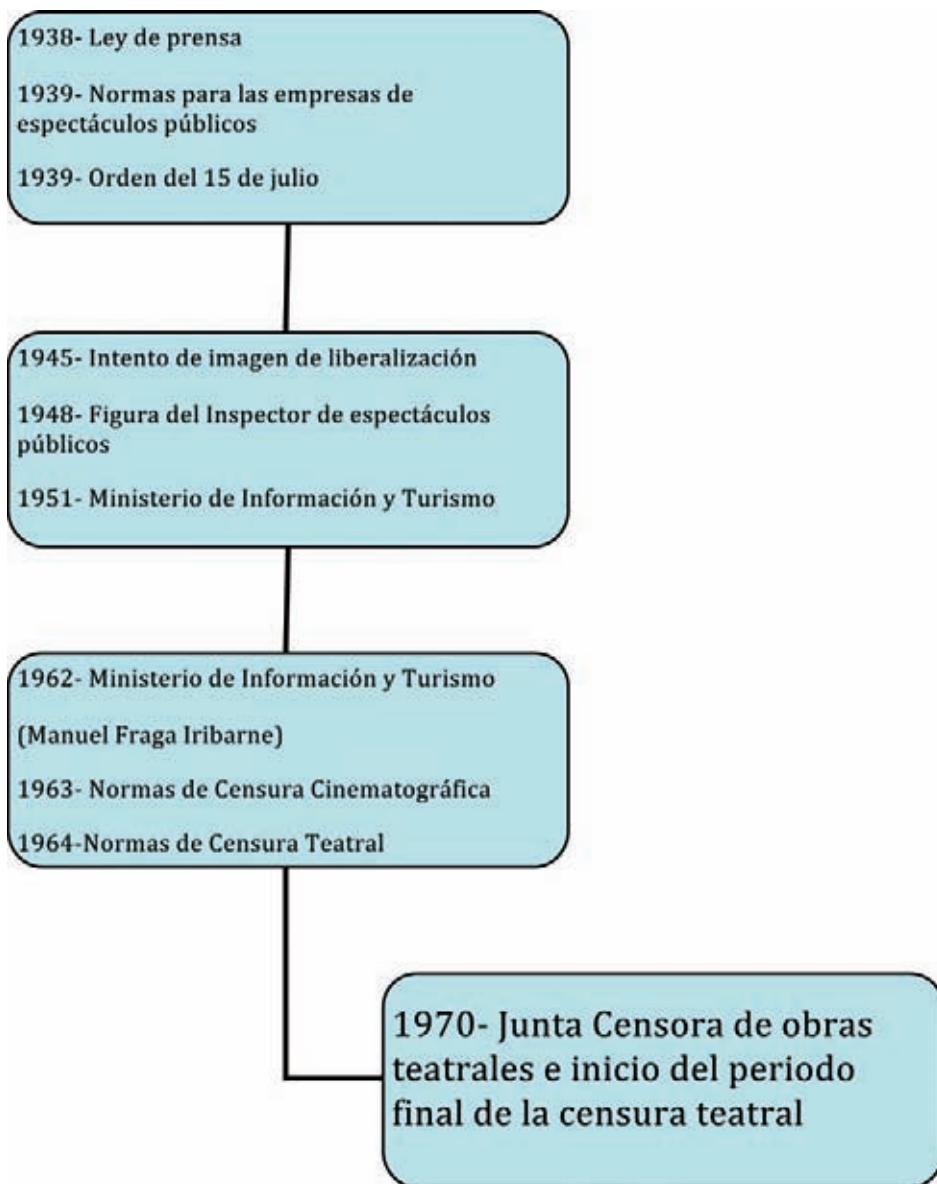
1938- Ley de prensa

1939- Normas para las empresas de espectáculos públicos

1939- Orden del 15 de julio

1945- Intento de imagen de liberalización

1948- Figura del Inspector de espectáculos públicos

1951- Ministerio de Información y Turismo

1962- Ministerio de Información y Turismo

(Manuel Fraga Iribarne)

1963- Normas de Censura Cinematográfica

1964-Normas de Censura Teatral

1970- Junta Censora de obras teatrales e inicio del periodo final de la censura teatral